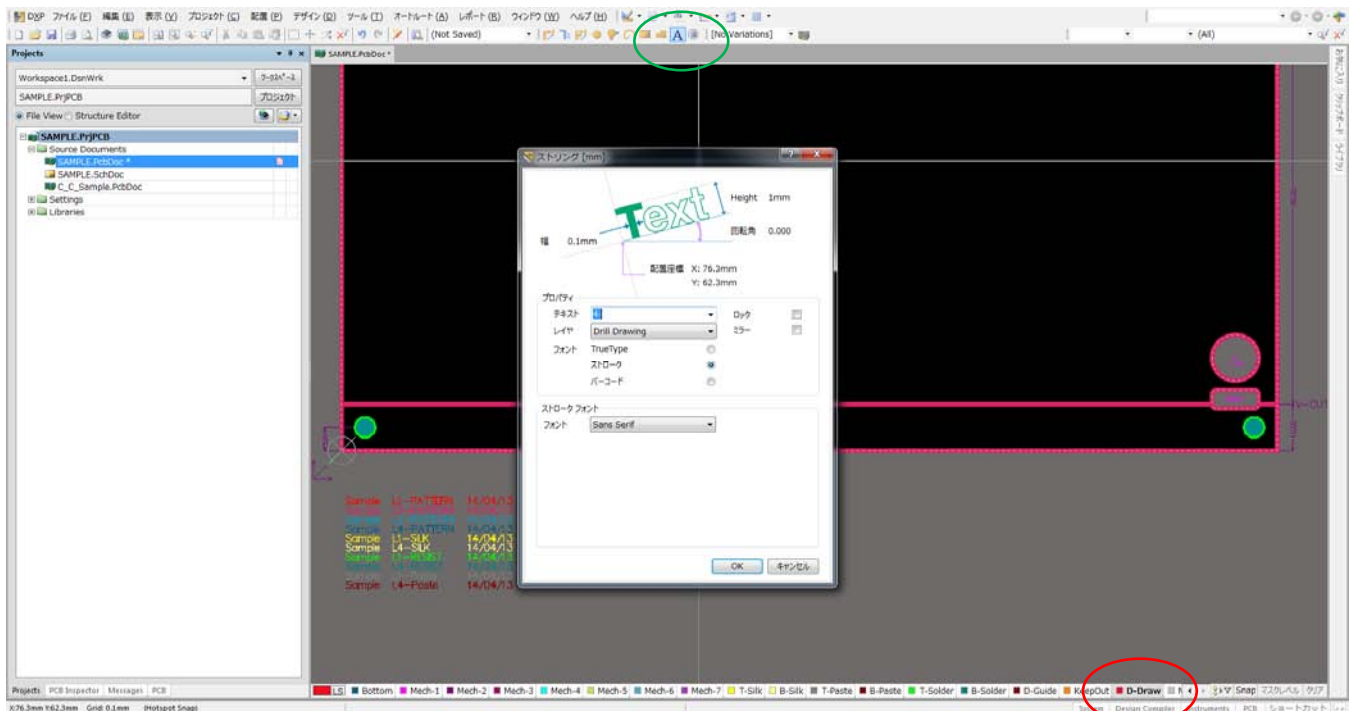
DXP ファイル (F) 編集 (E) 表示 (V) プロジェクト (C) 配置 (P) デザイン (D) ツール (T) オートルート (A) レポート (R) ウィンドウ (W) ヘルプ (H)

(Not Saved) [No Variations] (All)

Projects

Workspace1.DsnWrk ワークスペース

SAMPLE.PrjPCB プロジェクト

File View Structure Editor

SAMPLE.PrjPCB
Source Documents
SAMPLE.PcbDoc *
SAMPLE.SchDoc
C_C_Sample.PcbDoc
Settings
Libraries

SAMPLE.PcbDoc *

ストリング [mm]

Height 1mm

回転角 0.000

幅 0.1mm

配置座標 X: 76.3mm
Y: 62.3mm

プロパティ
テキスト
レイヤ Drill Drawing
ロック
ミラー
フォント TrueType
ストローク
バーコード

ストローク フォント
フォント Sans Serif

OK キャンセル

Sample L1-PATTERN 14/04/13
Sample L4-PATTERN 14/04/13
Sample L1-SILK 14/04/13
Sample L4-SILK 14/04/13
Sample L4-Paste 14/04/13

LS Bottom Mech-1 Mech-2 Mech-3 Mech-4 Mech-5 Mech-6 Mech-7 T-Silk B-Silk T-Paste B-Paste T-Solder B-Solder D-Guide KeepOut D-Draw Snap マスクレベル クリア

Projects PCB Inspector Messages PCB

X:76.3mm Y:62.3mm Grid: 0.1mm (Hotspot Snap)

System Design Compiler Instruments PCB ショートカット